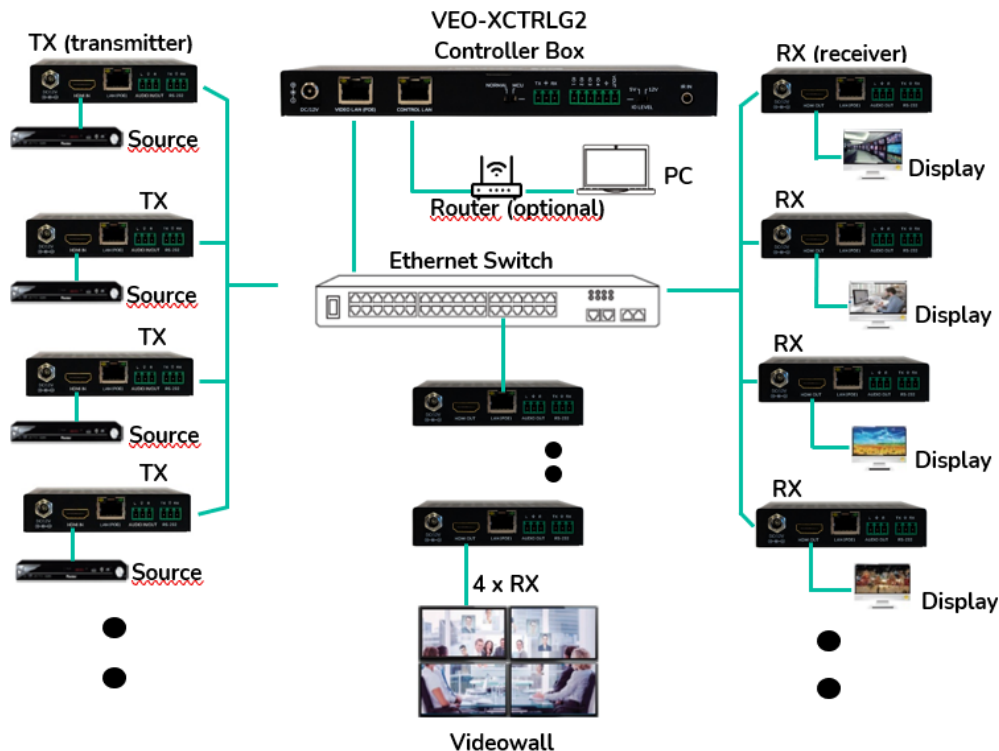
VEO-XCTRLG2
Controller Box

TX (transmitter)

Source

TX

Source

TX

Source

TX

Source

RX (receiver)

Display

RX

Display

RX

Display

RX

Display

PC

Router (optional)

Ethernet Switch

4 x RX

Videowall